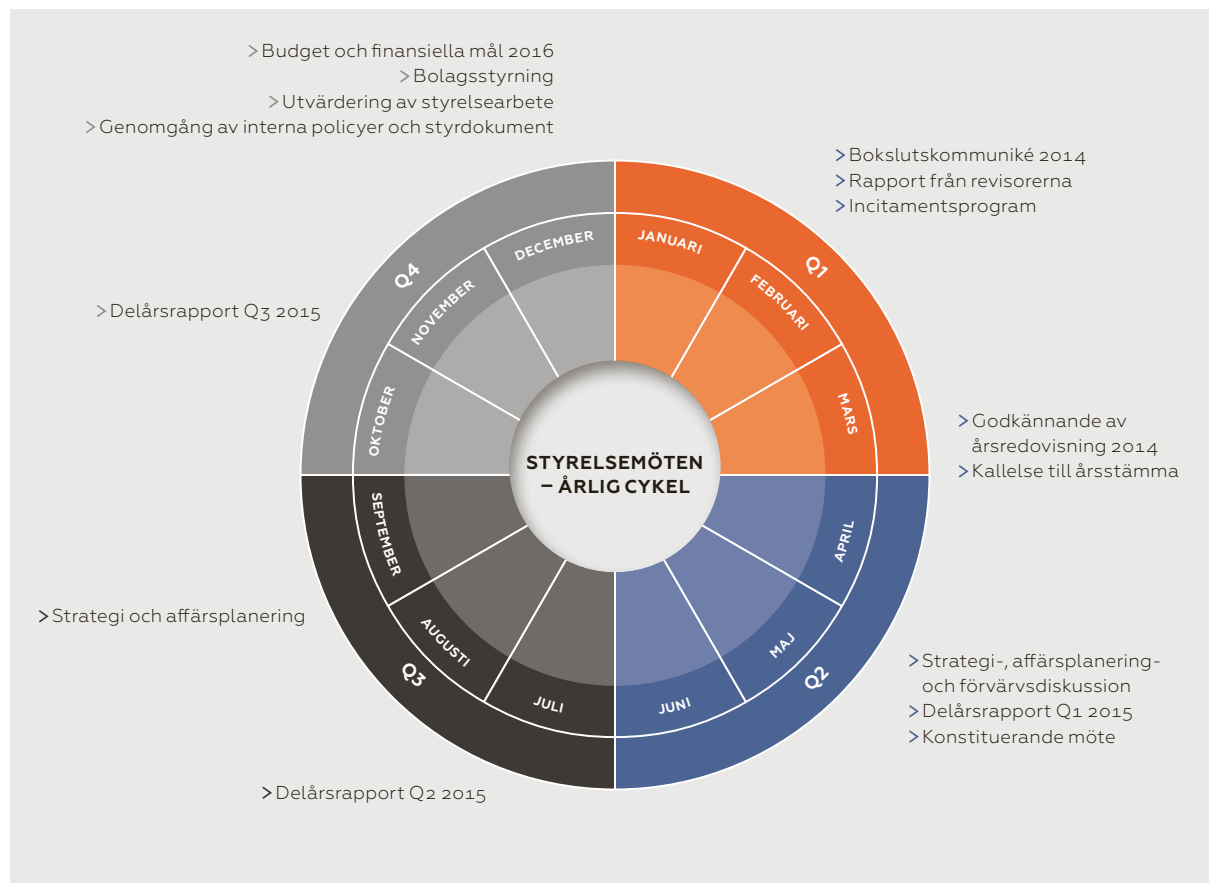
>Budget och finansiella mål 2016
>Bolagsstyrning
>Utvärdering av styrelsearbete
>Genomgång av interna policyer och styrdokument

>Bokslutskommuniké 2014
>Rapport från revisorerna
>Incitamentsprogram

>Delårsrapport Q3 2015

Q4
DECEMBER
NOVEMBER
OKTOBER

Q1
JANUARI
FEBRUARI
MARS

STYRELSEMÖTEN – ÅRLIG CYKEL

>Godkännande av årsredovisning 2014
>Kallelse till årsstämma

SEPTEMBER
AUGUSTI
JULI
Q3

APRIL
MAJ
JUNI
Q2

>Strategi och affärsplanering

>Strategi-, affärsplanering- och förvärvsdiskussion
>Delårsrapport Q1 2015
>Konstituerande möte

>Delårsrapport Q2 2015